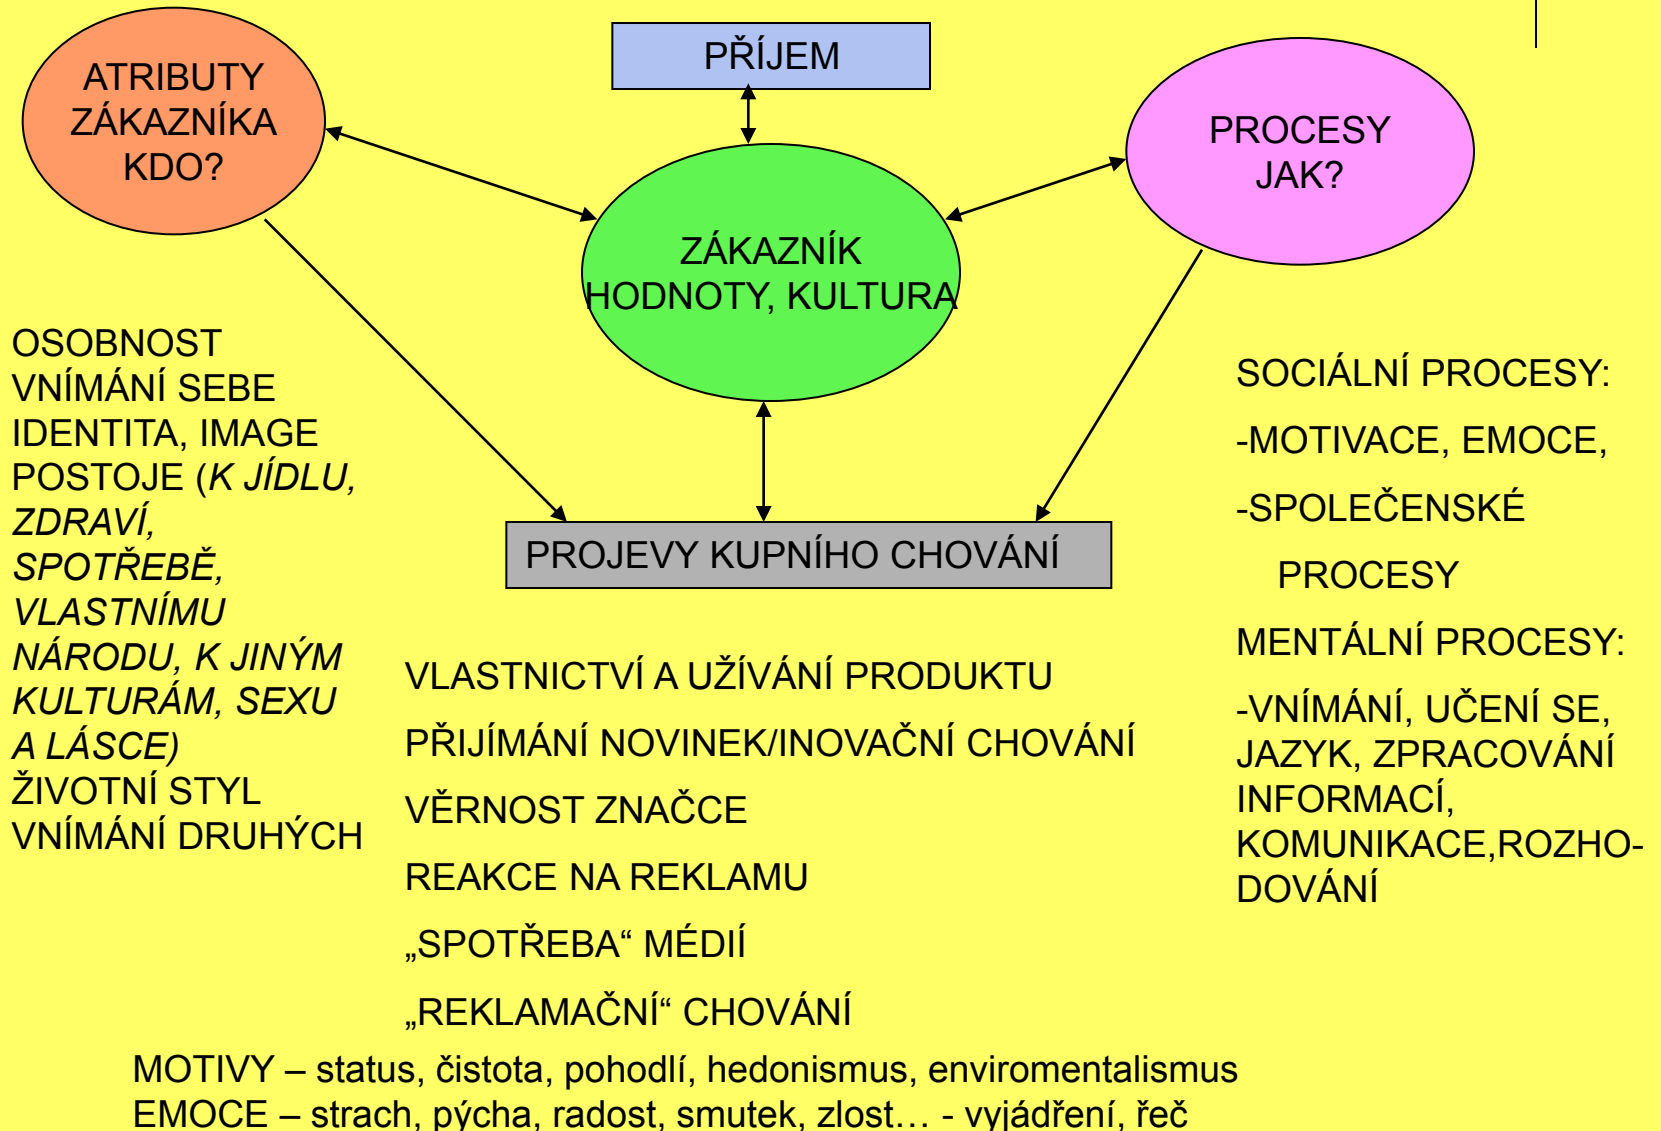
PŘÍJEM

ATRIBUTY ZÁKAZNÍKA KDO?

PROCESY JAK?

ZÁKAZNÍK HODNOTY, KULTURA

OSOBNOST
VNÍMÁNÍ SEBE
IDENTITA, IMAGE
POSTOJE (K JÍDLU, ZDRAVÍ, SPOTŘEBĚ, VLASTNÍMU NÁRODU, K JINÝM KULTURÁM, SEXU A LÁSCE)
ŽIVOTNÍ STYL
VNÍMÁNÍ DRUHÝCH

PROJEVY KUPNÍHO CHOVÁNÍ

SOCIÁLNÍ PROCESY:

-MOTIVACE, EMOCE,

-SPOLEČENSKÉ PROCESY

MENTÁLNÍ PROCESY:

-VNÍMÁNÍ, UČENÍ SE, JAZYK, ZPRACOVÁNÍ INFORMACÍ, KOMUNIKACE,ROZHODOVÁNÍ

VLASTNICTVÍ A UŽÍVÁNÍ PRODUKTU

PŘIJÍMÁNÍ NOVINEK/INOVAČNÍ CHOVÁNÍ

VĚRNOST ZNAČCE

REAKCE NA REKLAMU

„SPOTŘEBA“ MÉDIÍ

„REKLAMAČNÍ“ CHOVÁNÍ

MOTIVY – status, čistota, pohodlí, hedonismus, enviromentalismus
EMOCE – strach, pýcha, radost, smutek, zlost… - vyjádření, řeč